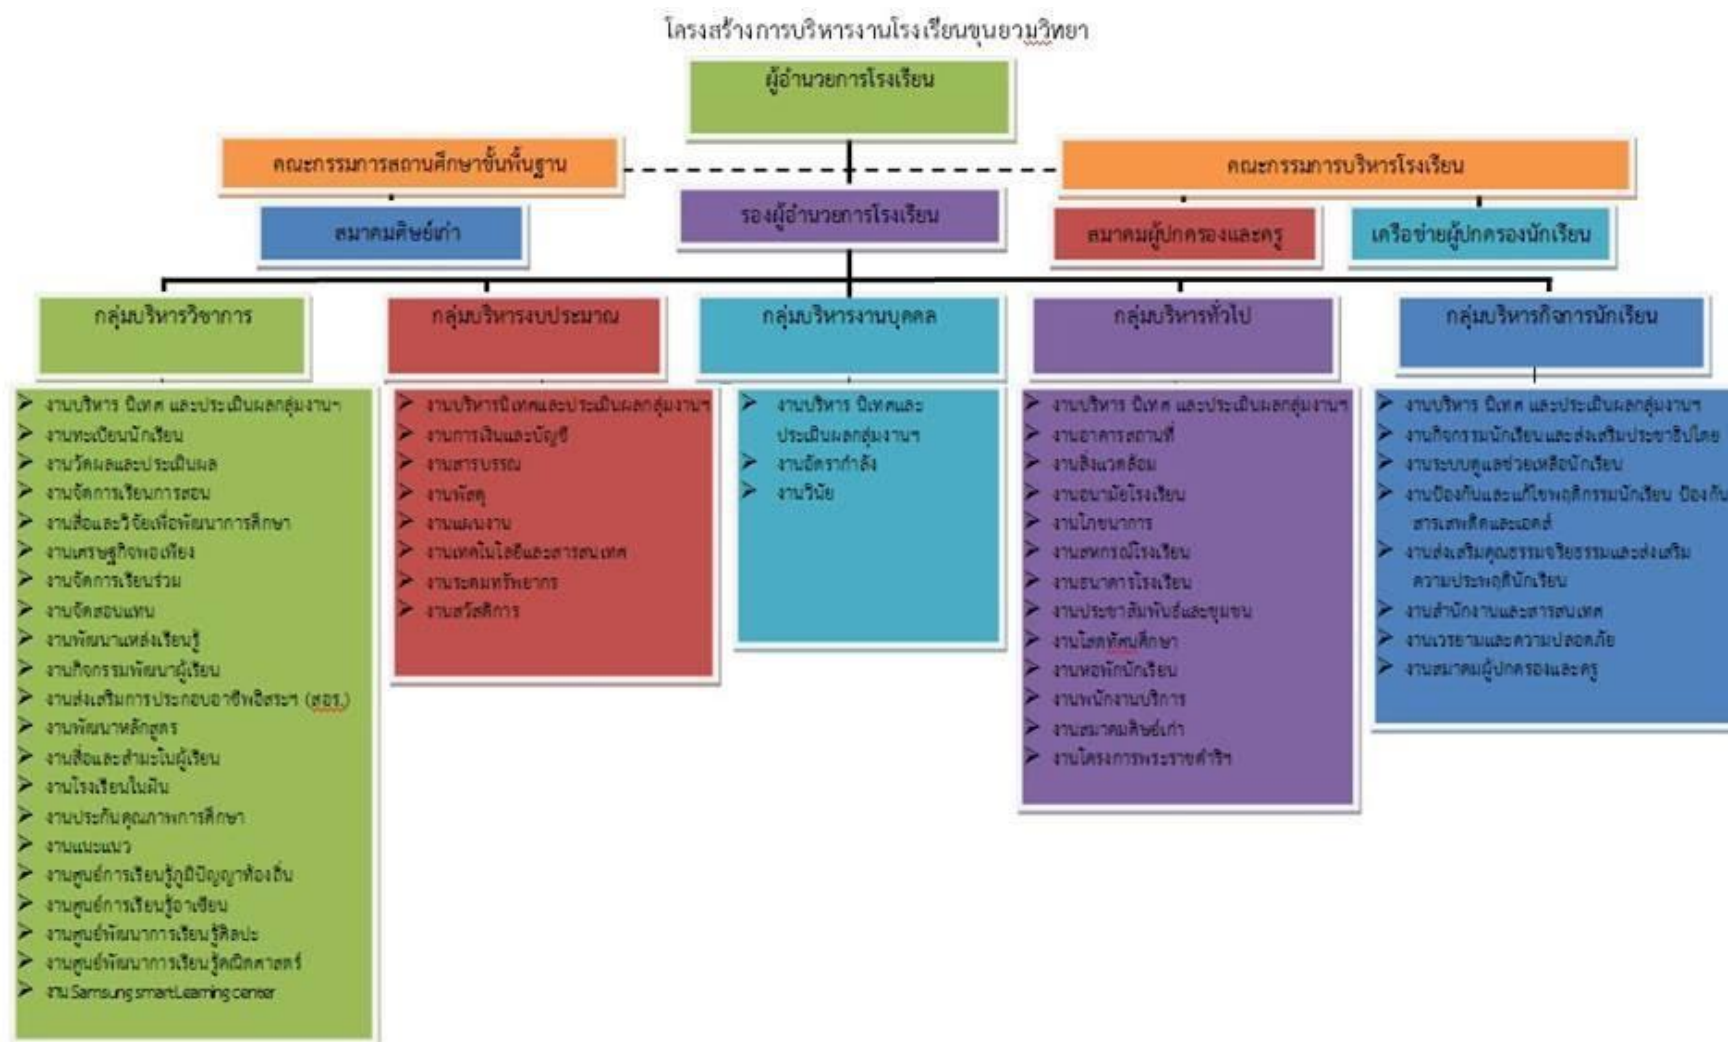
โครงสร้างการบริหารงานโรงเรียนขุนยวมวิทยา

ผู้อำนวยการโรงเรียน

คณะกรรมการสถานศึกษาขั้นพื้นฐาน

คณะกรรมการบริหารโรงเรียน

สมาคมศิษย์เก่า

รองผู้อำนวยการโรงเรียน

สมาคมผู้ปกครองและครู

เครือข่ายผู้ปกครองนักเรียน

กลุ่มบริหารวิชาการ

- งานบริหาร นิเทศ และประเมินผลกลุ่มงานฯ
- งานทะเบียนนักเรียน
- งานวัดผลและประเมินผล
- งานจัดการเรียนการสอน
- งานสื่อและวิจัยเพื่อพัฒนาการศึกษา
- งานเศรษฐกิจพอเพียง
- งานจัดการเรียนร่วม
- งานจัดสอนแทน
- งานพัฒนาแหล่งเรียนรู้
- งานกิจกรรมพัฒนาผู้เรียน
- งานส่งเสริมการประกอบอาชีพอิสระฯ (สอร.)
- งานพัฒนาหลักสูตร
- งานสื่อและสำมะโนผู้เรียน
- งานโรงเรียนในฝัน
- งานประกันคุณภาพการศึกษา
- งานแนะแนว
- งานศูนย์การเรียนรู้ภูมิปัญญาท้องถิ่น
- งานศูนย์การเรียนรู้อาเซียน
- งานศูนย์พัฒนาการเรียนรู้ศิลปะ
- งานศูนย์พัฒนาการเรียนรู้คณิตศาสตร์
- งาน Samsung smart Learning center

กลุ่มบริหารงบประมาณ

- งานบริหารนิเทศและประเมินผลกลุ่มงานฯ
- งานการเงินและบัญชี
- งานสารบรรณ
- งานพัสดุ
- งานแผนงาน
- งานเทคโนโลยีและสารสนเทศ
- งานระดมทรัพยากร
- งานสวัสดิการ

กลุ่มบริหารงานบุคคล

- งานบริหาร นิเทศและประเมินผลกลุ่มงานฯ
- งานอัตรากำลัง
- งานวินัย

กลุ่มบริหารทั่วไป

- งานบริหาร นิเทศ และประเมินผลกลุ่มงานฯ
- งานอาคารสถานที่
- งานสิ่งแวดล้อม
- งานอนามัยโรงเรียน
- งานโภชนาการ
- งานสหกรณ์โรงเรียน
- งานธนาคารโรงเรียน
- งานประชาสัมพันธ์และชุมชน
- งานโสตทัศนศึกษา
- งานหอพักนักเรียน
- งานพนักงานบริการ
- งานสมาคมศิษย์เก่า
- งานโครงการพระราชดำริ

กลุ่มบริหารกิจการนักเรียน

- งานบริหาร นิเทศ และประเมินผลกลุ่มงานฯ
- งานกิจกรรมนักเรียนและส่งเสริมประชาธิปไตย
- งานระบบดูแลช่วยเหลือนักเรียน
- งานป้องกันและแก้ไขพฤติกรรมนักเรียน ป้องกันสารเสพติดและเอดส์
- งานส่งเสริมคุณธรรมจริยธรรมและส่งเสริมความประพฤตินักเรียน
- งานสำนักงานและสารสนเทศ
- งานเวรยามและความปลอดภัย
- งานสมาคมผู้ปกครองและครู